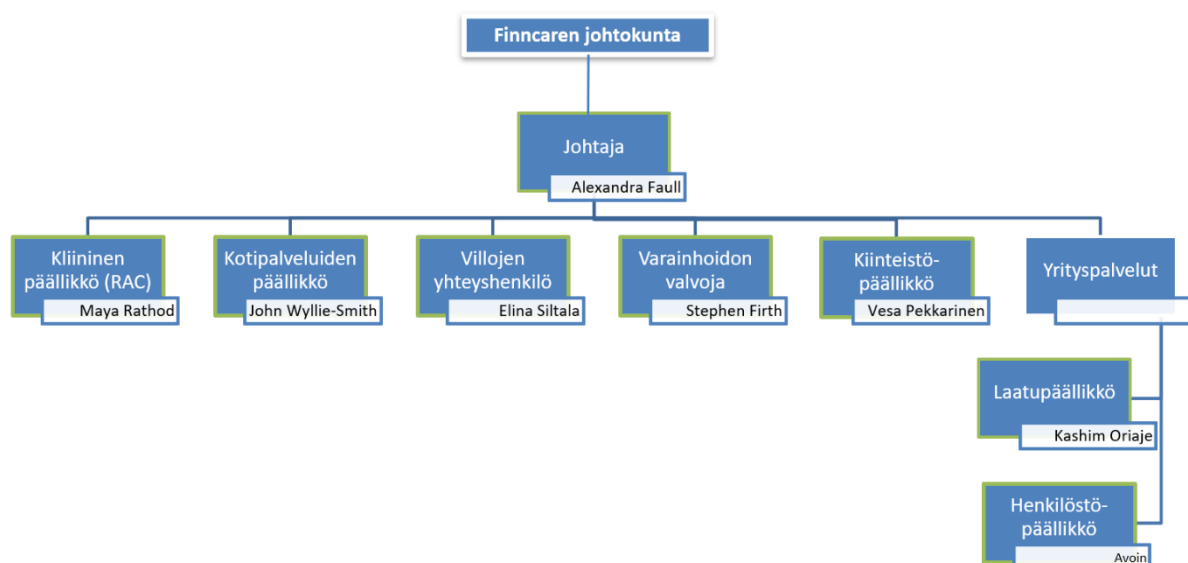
Finncaren johtokunta

Johtaja
Alexandra Faull

Kliininen päällikkö (RAC)
Maya Rathod

Kotipalveluiden päällikkö
John Wyllie-Smith

Villojen yhteyshenkilö
Elina Siltala

Varainhoidon valvoja
Stephen Firth

Kiinteistöpäällikkö
Vesa Pekkarinen

Yrityspalvelut

Laatupäällikkö
Kashim Oriaje

Henkilöstöpäällikkö
Avoin